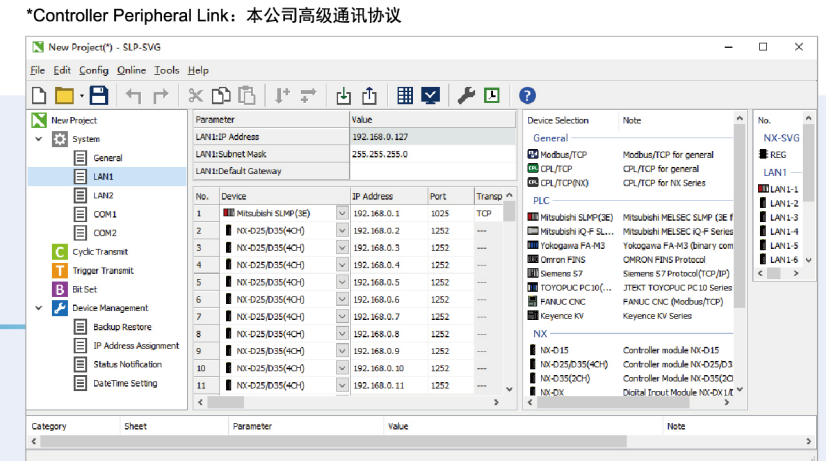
*Controller Peripheral Link：本公司高级通讯协议

New Project(*) - SLP-SVG

File Edit Config Online Tools Help

New Project
System
General
LAN1
LAN2
COM1
COM2
Cyclic Transmit
Trigger Transmit
Bit Set
Device Management
Backup Restore
IP Address Assignment
Status Notification
DateTime Setting

| Parameter | Value |
|---|---|
| LAN1:IP Address | 192.168.0.127 |
| LAN1:Subnet Mask | 255.255.255.0 |
| LAN1:Default Gateway | |

| No. | Device | IP Address | Port | Transp |
|---|---|---|---|---|
| 1 | Mitsubishi SLMP(3E) | 192.168.0.1 | 1025 | TCP |
| 2 | NX-D25/D35(4CH) | 192.168.0.2 | 1252 | --- |
| 3 | NX-D25/D35(4CH) | 192.168.0.3 | 1252 | --- |
| 4 | NX-D25/D35(4CH) | 192.168.0.4 | 1252 | --- |
| 5 | NX-D25/D35(4CH) | 192.168.0.5 | 1252 | --- |
| 6 | NX-D25/D35(4CH) | 192.168.0.6 | 1252 | --- |
| 7 | NX-D25/D35(4CH) | 192.168.0.7 | 1252 | --- |
| 8 | NX-D25/D35(4CH) | 192.168.0.8 | 1252 | --- |
| 9 | NX-D25/D35(4CH) | 192.168.0.9 | 1252 | --- |
| 10 | NX-D25/D35(4CH) | 192.168.0.10 | 1252 | --- |
| 11 | NX-D25/D35(4CH) | 192.168.0.11 | 1252 | --- |

| Device Selection | Note |
|---|---|
| General | |
| Modbus/TCP | Modbus/TCP for general |
| CPL/TCP | CPL/TCP for general |
| CPL/TCP(NX) | CPL/TCP for NX Series |
| PLC | |
| Mitsubishi SLMP(3E) | Mitsubishi MELSEC SLMP (3E f |
| Mitsubishi iQ-F SL... | Mitsubishi MELSEC iQ-F Series |
| Yokogawa FA-M3 | Yokogawa FA-M3 (binary com |
| Omron FINS | OMRON FINS Protocol |
| Siemens S7 | Siemens S7 Protocol(TCP/IP) |
| TOYOPUC PC10(... | JTEKT TOYOPUC PC10 Series |
| FANUC CNC | FANUC CNC (Modbus/TCP) |
| Keyence KV | Keyence KV Series |
| NX | |
| NX-D15 | Controller module NX-D15 |
| NX-D25/D35(4CH) | Controller module NX-D25/D3 |
| NX-D35(2CH) | Controller module NX-D35(2C |
| NX-DX | Digital Input Module NX-DX I/ |

No.
NX-SVG
REG
LAN1
LAN1-1
LAN1-2
LAN1-3
LAN1-4
LAN1-5
LAN1-6

Category | Sheet | Parameter | Value | Note